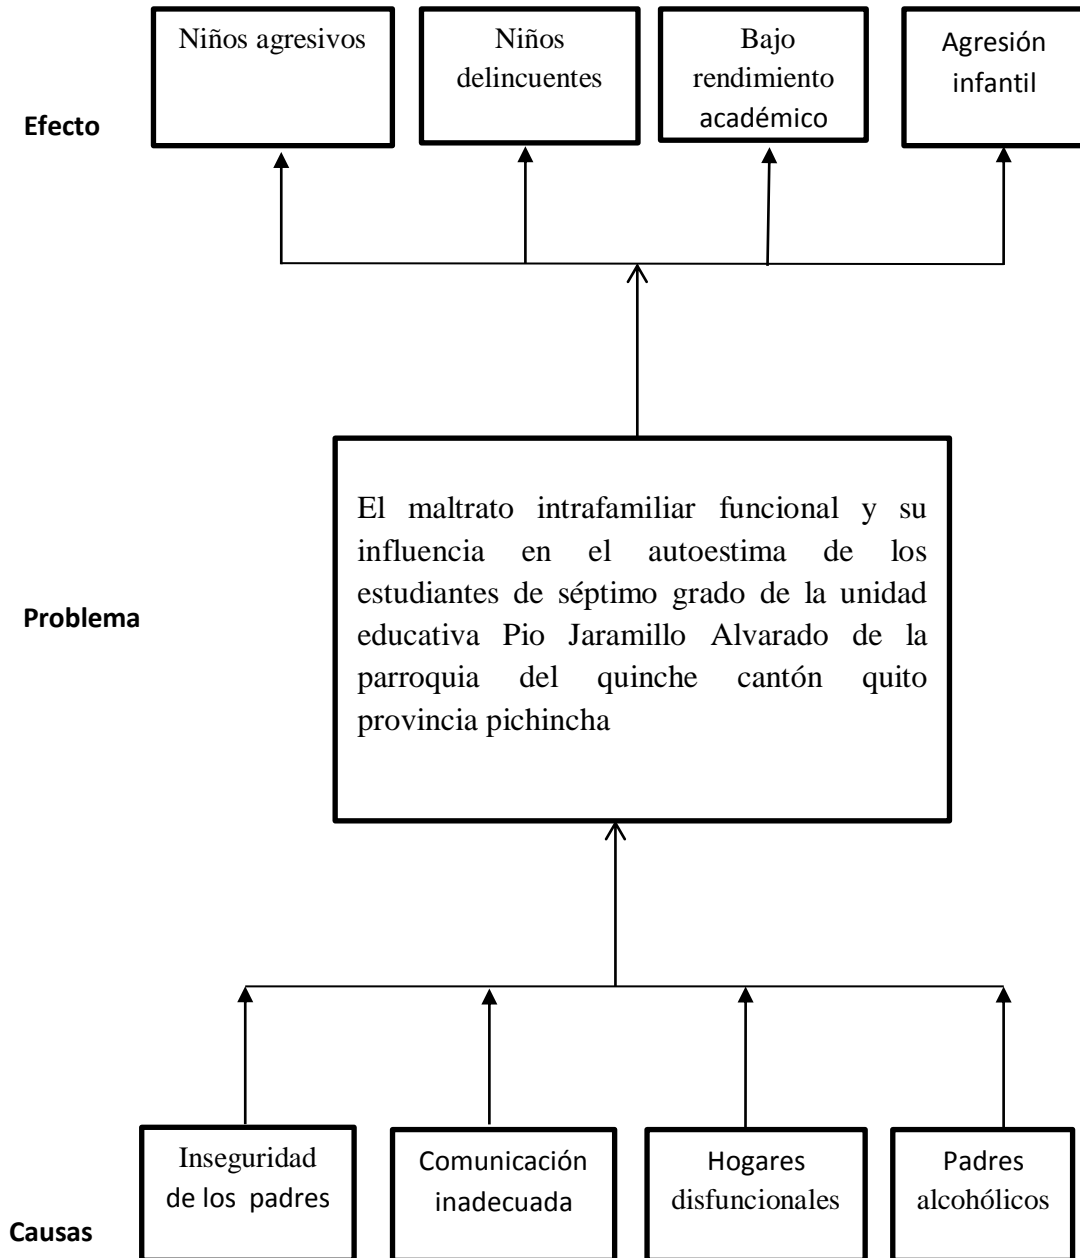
Niños agresivos

Niños delincuentes

Bajo rendimiento académico

Agresión infantil

Efecto

El maltrato intrafamiliar funcional y su influencia en el autoestima de los estudiantes de séptimo grado de la unidad educativa Pio Jaramillo Alvarado de la parroquia del quinche cantón quito provincia pichincha

Problema

Inseguridad de los padres

Comunicación inadecuada

Hogares disfuncionales

Padres alcohólicos

Causas